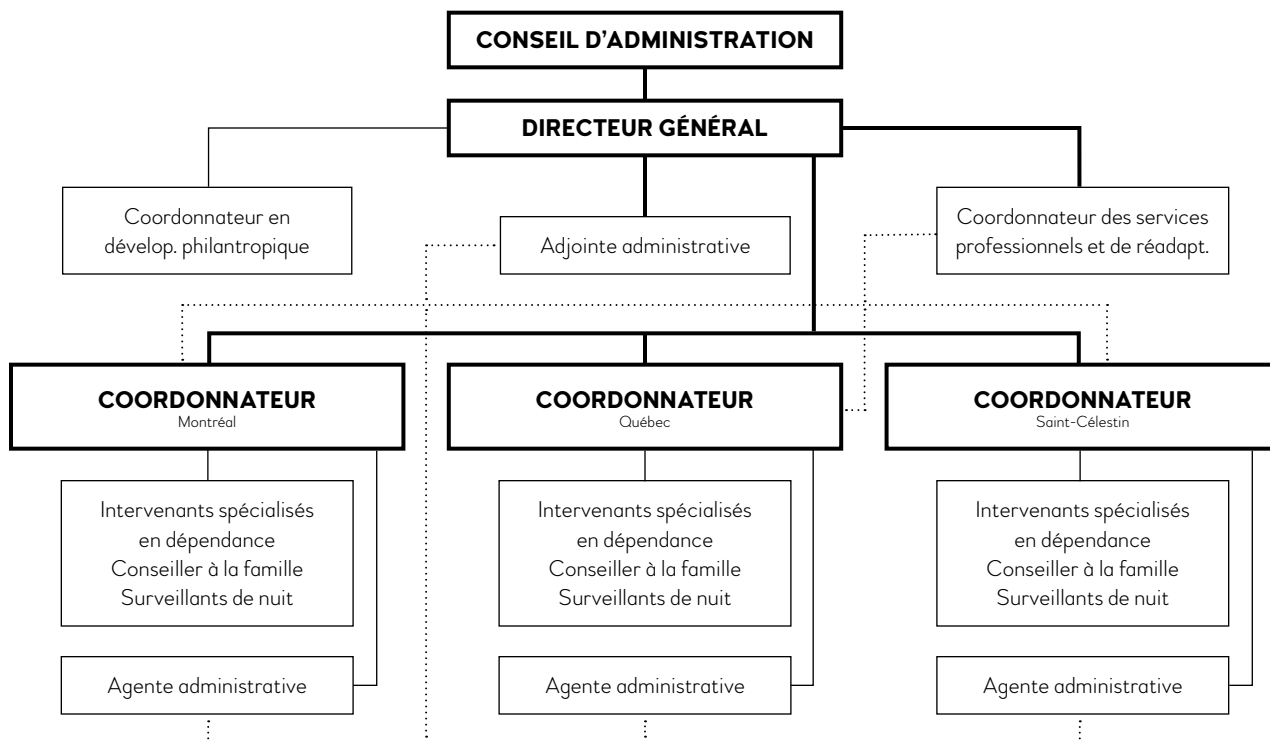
CONSEIL D'ADMINISTRATION

DIRECTEUR GÉNÉRAL

Coordonnateur en dévelop. philantropique

Adjointe administrative

Coordonnateur des services professionnels et de réadapt.

COORDONNATEUR
Montréal

Intervenants spécialisés en dépendance
Conseiller à la famille
Surveillants de nuit

Agente administrative

COORDONNATEUR
Québec

Intervenants spécialisés en dépendance
Conseiller à la famille
Surveillants de nuit

Agente administrative

COORDONNATEUR
Saint-Célestin

Intervenants spécialisés en dépendance
Conseiller à la famille
Surveillants de nuit

Agente administrative